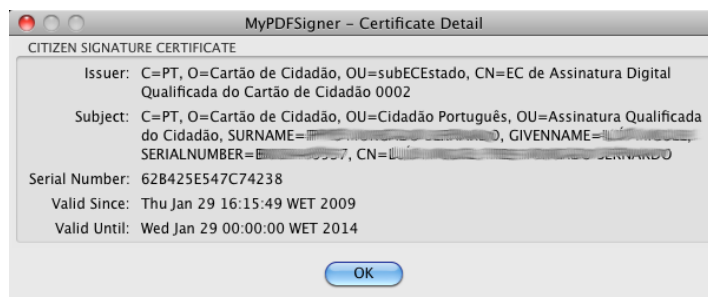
MyPDFSigner – Certificate Detail

CITIZEN SIGNATURE CERTIFICATE

Issuer: C=PT, O=Cartão de Cidadão, OU=subECEstado, CN=EC de Assinatura Digital Qualificada do Cartão de Cidadão 0002

Subject: C=PT, O=Cartão de Cidadão, OU=Cidadão Português, OU=Assinatura Qualificada do Cidadão, SURNAME=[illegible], GIVENNAME=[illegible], SERIALNUMBER=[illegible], CN=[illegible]

Serial Number: 62B425E547C74238

Valid Since: Thu Jan 29 16:15:49 WET 2009

Valid Until: Wed Jan 29 00:00:00 WET 2014

OK